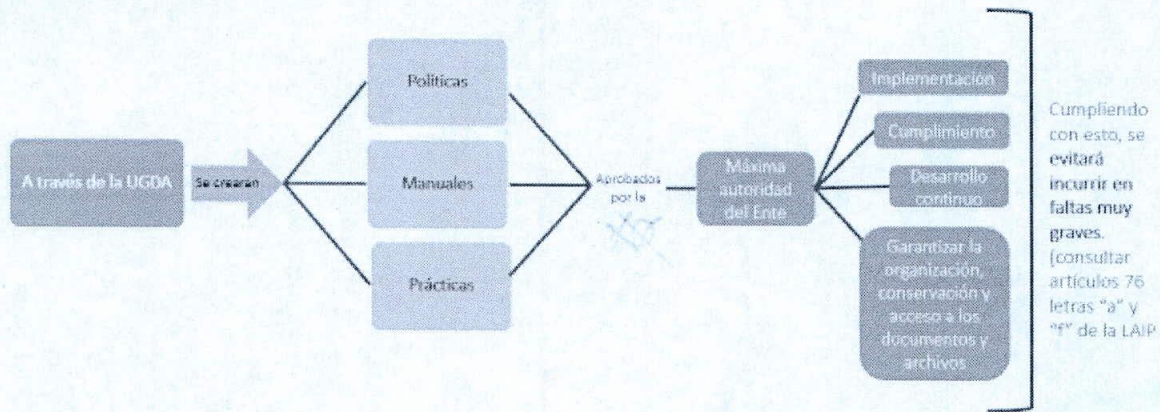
A través de la UGDA

Se crearan

Políticas

Manuales

Prácticas

Aprobados por la

Máxima autoridad del Ente

Implementación

Cumplimiento

Desarrollo continuo

Garantizar la organización, conservación y acceso a los documentos y archivos

Cumpliendo con esto, se evitará incurrir en faltas muy graves. (consultar artículos 76 letras "a" y "f" de la LAIP